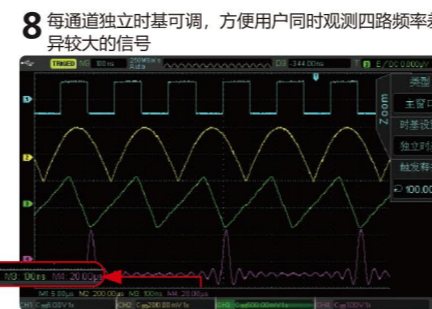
8 每通道独立时基可调，方便用户同时观测四路频率差异较大的信号

TRIGED
100ns
-344.00ns
E DC 0.000μV
类型
主窗口
时基设置
独立时
触发释
100.00
Zoom
M3: 10ms M4: 20.00μs
M1: 5.00μs M2: 200.00μs M3: 100ms M4: 20.00μs
CH1
CH2
CH3
CH4